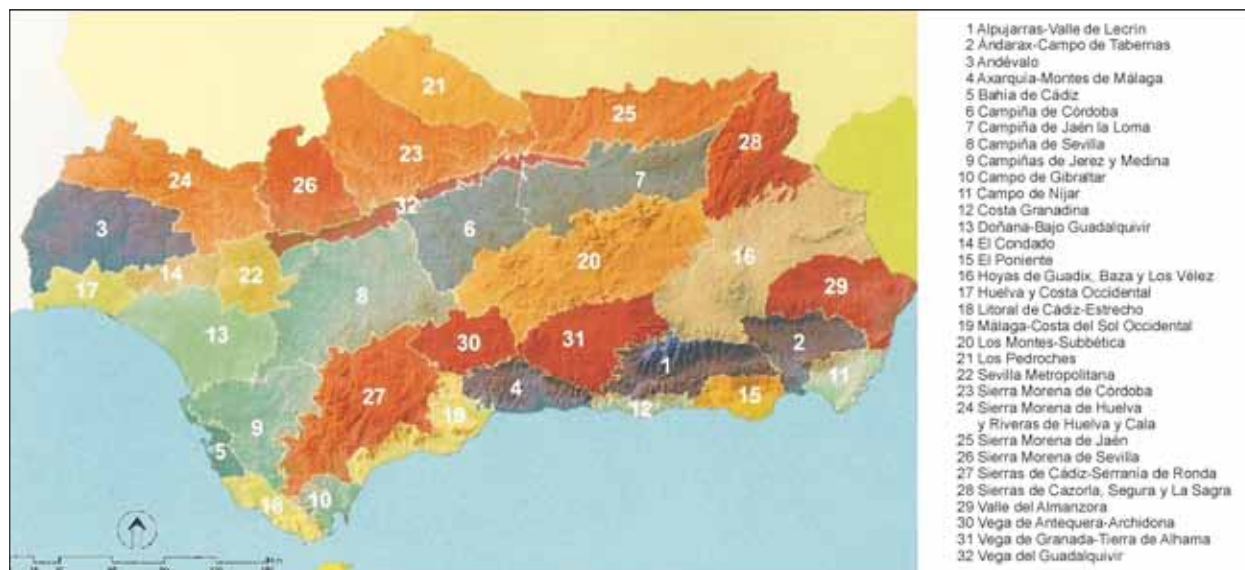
21
25
28
24
26
23
7
32
3
6
16
20
29
14
22
17
8
13
30
31
2
1
11
4
27
12
15
19
9
5
18
10

1 Alpujarras-Valle de Lecrín
2 Andarax-Campo de Tabernas
3 Andévalo
4 Axarquía-Montes de Málaga
5 Bahía de Cádiz
6 Campiña de Córdoba
7 Campiña de Jaén la Loma
8 Campiña de Sevilla
9 Campiñas de Jerez y Medina
10 Campo de Gibraltar
11 Campo de Níjar
12 Costa Granadina
13 Doñana-Bajo Guadalquivir
14 El Condado
15 El Poniente
16 Hoyas de Guadix, Baza y Los Vélez
17 Huelva y Costa Occidental
18 Litoral de Cádiz-Estrecho
19 Málaga-Costa del Sol Occidental
20 Los Montes-Subbética
21 Los Pedroches
22 Sevilla Metropolitana
23 Sierra Morena de Córdoba
24 Sierra Morena de Huelva y Riveras de Huelva y Cala
25 Sierra Morena de Jaén
26 Sierra Morena de Sevilla
27 Sierras de Cádiz-Serranía de Ronda
28 Sierras de Cazorla, Segura y La Sagra
29 Valle del Almanzora
30 Vega de Antequera-Archidona
31 Vega de Granada-Tierra de Alhama
32 Vega del Guadalquivir